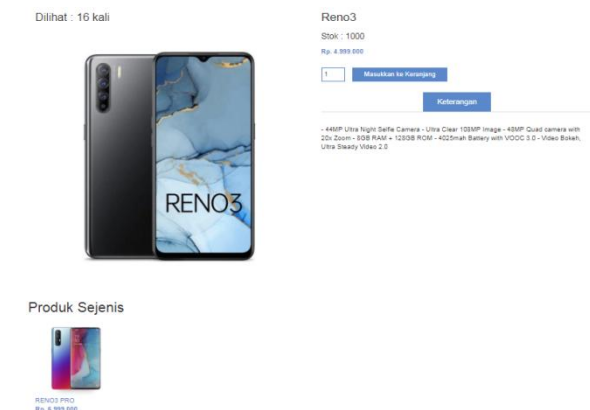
Dilihat : 16 kali

Reno3

Stok : 1000

Rp. 4.999.000

1

Masukkan ke Keranjang

Keterangan

- 44MP Ultra Night Selfie Camera - Ultra Clear 108MP Image - 48MP Quad camera with 20x Zoom - 8GB RAM + 128GB ROM - 4025mah Battery with VOOC 3.0 - Video Bokeh, Ultra Steady Video 2.0

RENO3

Produk Sejenis

RENO3 PRO

Rp. 6.999.000